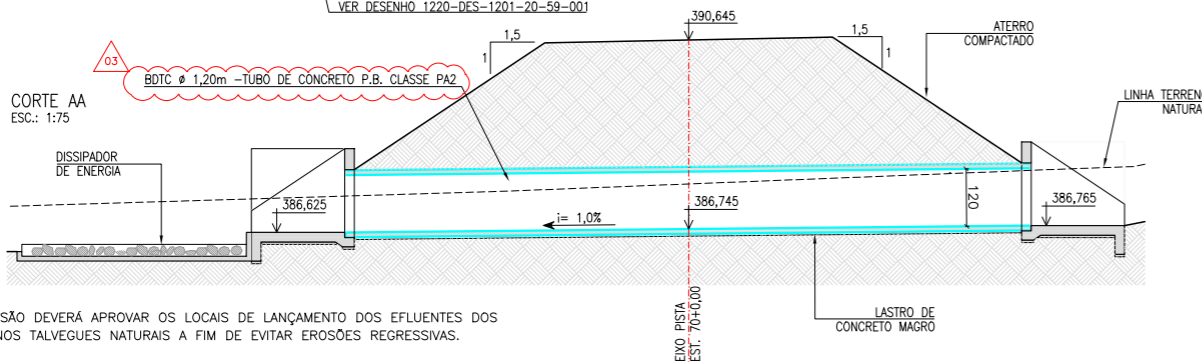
VER DESENHO 1220-DES-1201-20-59-001

390,645

1,5
1

1,5
1

ATERRO
COMPACTADO

03

BDTC ø 1,20m -TUBO DE CONCRETO P.B. CLASSE PA2

CORTE AA
ESC.: 1:75

LINHA TERREN
NATURA

DISSIPADOR
DE ENERGIA

386,625

120

386,765

i= 1,0%

386,745

EIXO PISTA
EST. 70+0,00

LASTRO DE
CONCRETO MAGRO

SÃO DEVERÁ APROVAR OS LOCAIS DE LANÇAMENTO DOS EFLUENTES DOS
NOS TALVEGUES NATURAIS A FIM DE EVITAR EROSÕES REGRESSIVAS.